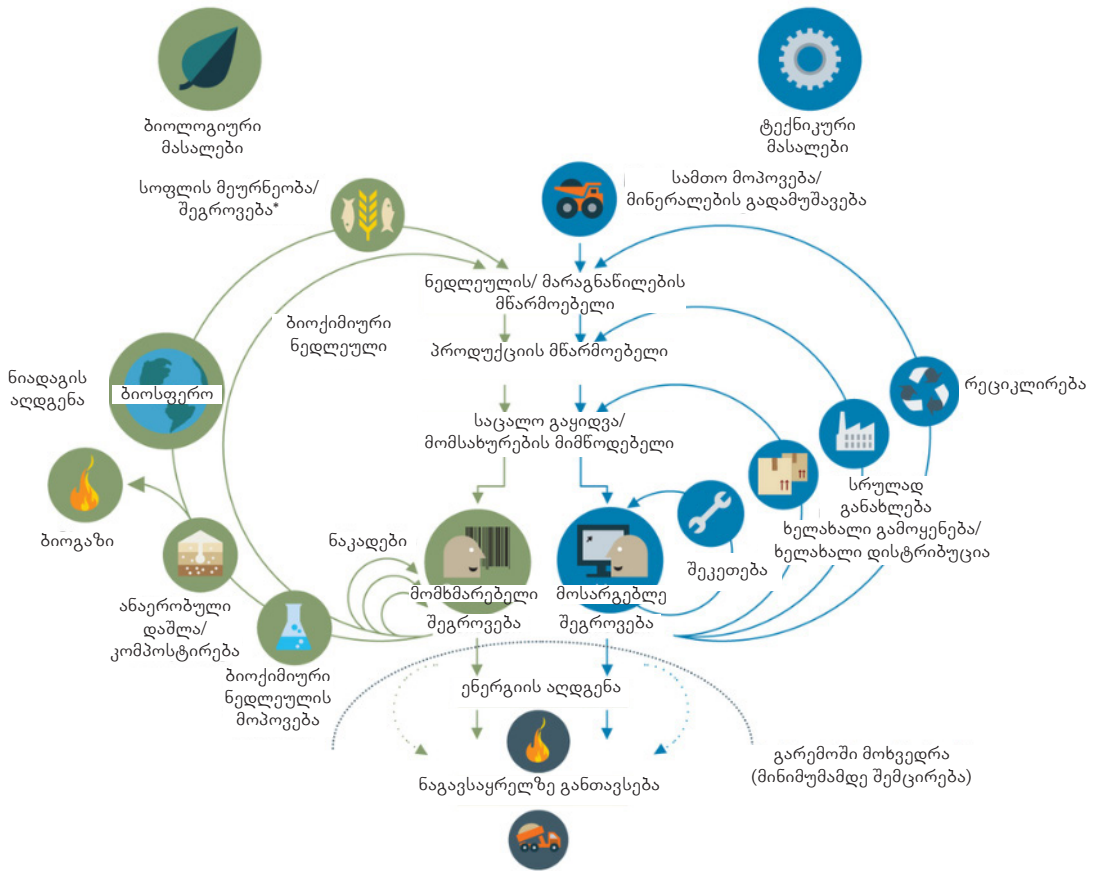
ბიოლოგიური მასალები

ტექნიკური მასალები

სოფლის მეურნეობა/ შეგროვება*

სამთო მოპოვება/ მინერალების გადამუშავება

ნედლეულის/ მარაგნაწილების მწარმოებელი

ბიოქიმიური ნედლეული

პროდუქციის მწარმოებელი

ნიადაგის აღდგენა

ბიოსფერო

რეციკლირება

საცალო გაყიდვა/ მომსახურების მიმწოდებელი

ბიოგაზი

სრულად განახლება

ხელახალი გამოყენება/ ხელახალი დისტრიბუცია

ნაკადები

შეკეთება

მომხმარებელი შეგროვება

მოსარგებლე შეგროვება

ანაერობული დაშლა/ კომპოსტირება

ბიოქიმიური ნედლეულის მოპოვება

ენერგიის აღდგენა

გარემოში მოხვედრა (მინიმუმამდე შემცირება)

ნაგავსაყრელზე განთავსება